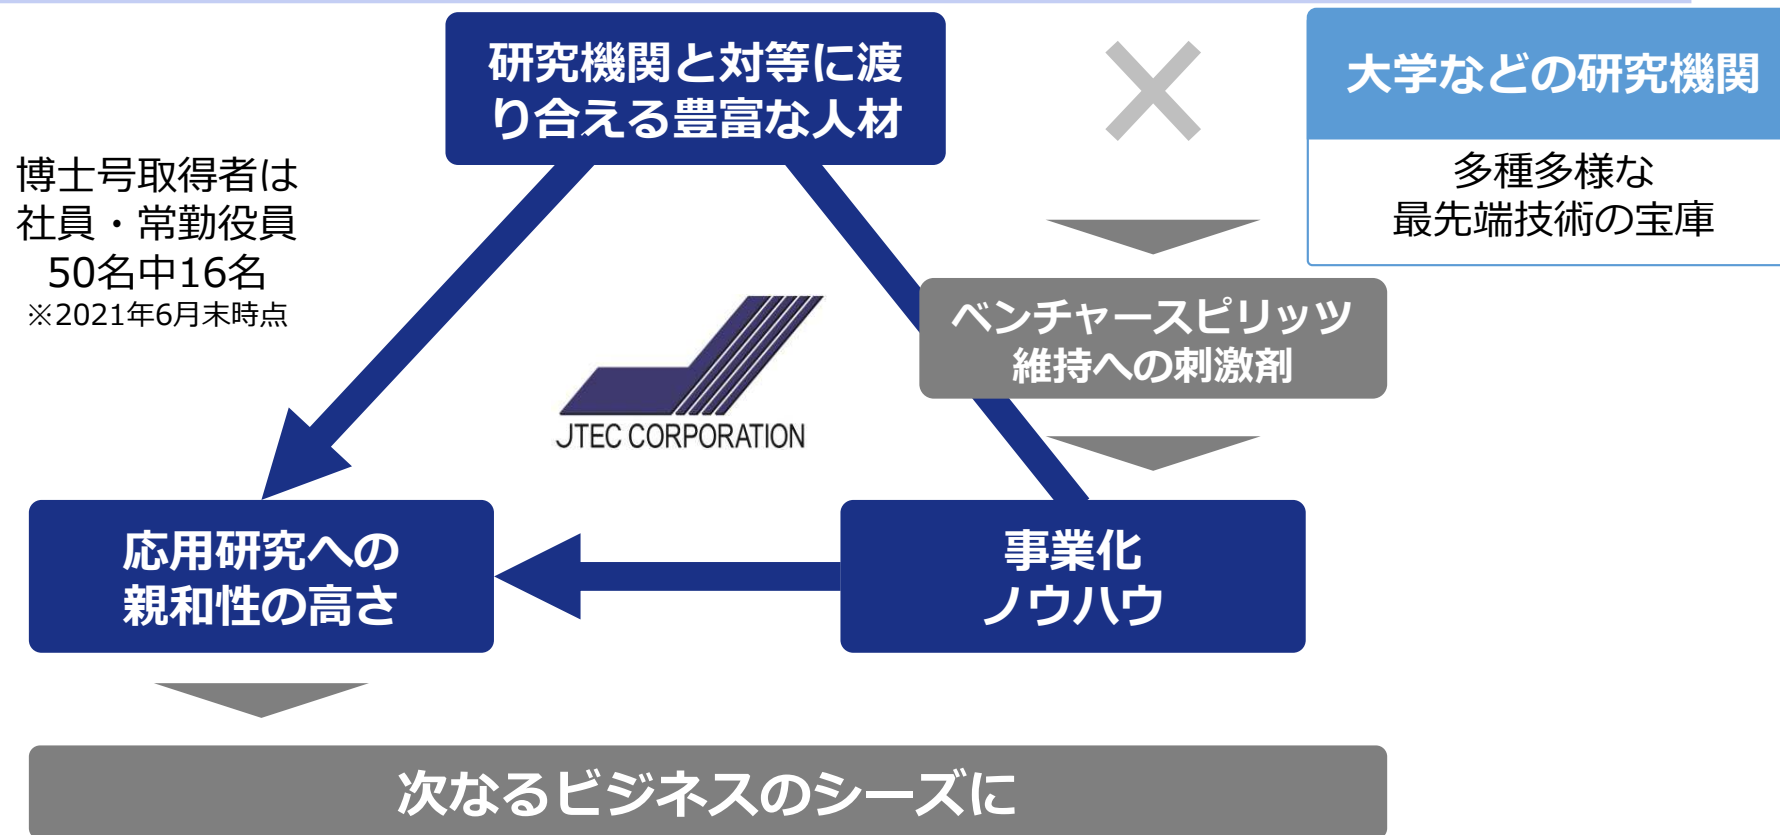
研究機関と対等に渡り合える豊富な人材

博士号取得者は
社員・常勤役員
50名中16名
※2021年6月末時点

×

大学などの研究機関

多種多様な
最先端技術の宝庫

ベンチャースピリッツ
維持への刺激剤

JTEC CORPORATION

応用研究への
親和性の高さ

事業化
ノウハウ

次なるビジネスのシーズに